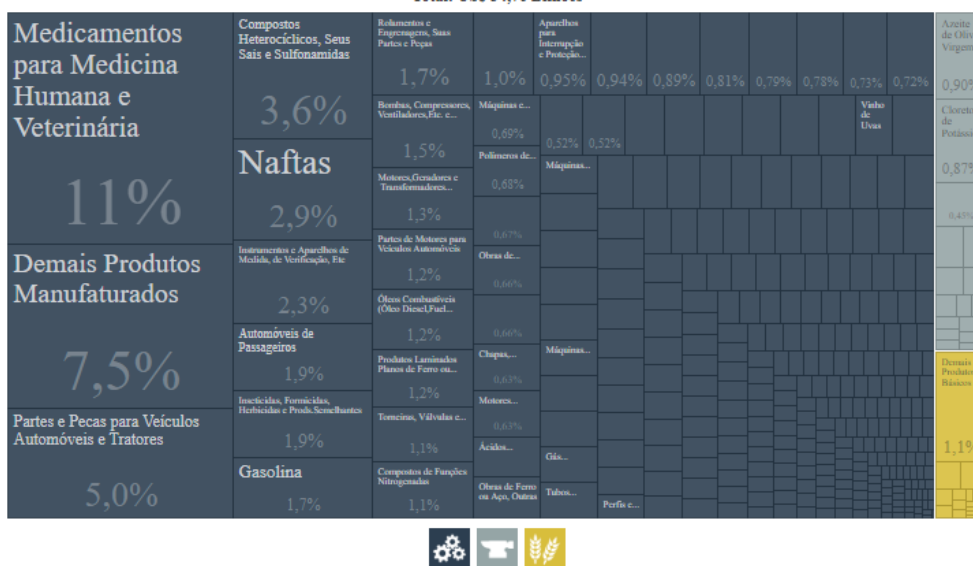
Medicamentos para Medicina Humana e Veterinária

11%

Demais Produtos Manufaturados

7,5%

Partes e Pecas para Veículos Automóveis e Tratores

5,0%

Compostos Heterocíclicos, Seus Sais e Sulfonamidas

3,6%

Naftas

2,9%

Instrumentos e Aparelhos de Medida, de Verificação, Etc

2,3%

Automóveis de Passageiros

1,9%

Inseticidas, Formicidas, Herbicidas e Prods.Semelhantes

1,9%

Gasolina

1,7%

Rolamentos e Engrenagens, Seus Partes e Peças

1,7%

Bombas, Compressores, Ventiladores,Etc. e...

1,5%

Motores,Geradores e Transformadores...

1,3%

Partes de Motores para Veículos Automóveis

1,2%

Óleos Combustíveis (Óleo Diesel,Fuel...

1,2%

Produtos Laminados Planos de Ferro ou...

1,2%

Torneiras, Válvulas e...

1,1%

Compostos de Funções Nitrogenadas

1,1%

1,0%

Máquinas e...

0,69%

Polímeros de...

0,68%

0,67%

Obras de...

0,66%

0,66%

Chapas,...

0,63%

Motores...

0,63%

Ácidos...

Obras de Ferro ou Aço, Outras

Aparelhos para Interrupção e Proteção...

0,95%

0,94%

0,89%

0,81%

0,79%

0,78%

0,73%

0,72%

0,52%

0,52%

Máquinas...

Máquinas...

Gás...

Tubos...

Perfis e...

Vinho de Uvas

Azeite de Oliva Virgem

0,90%

Cloreto de Potássio

0,87%

0,45%

Demais Produtos Básicos

1,1%